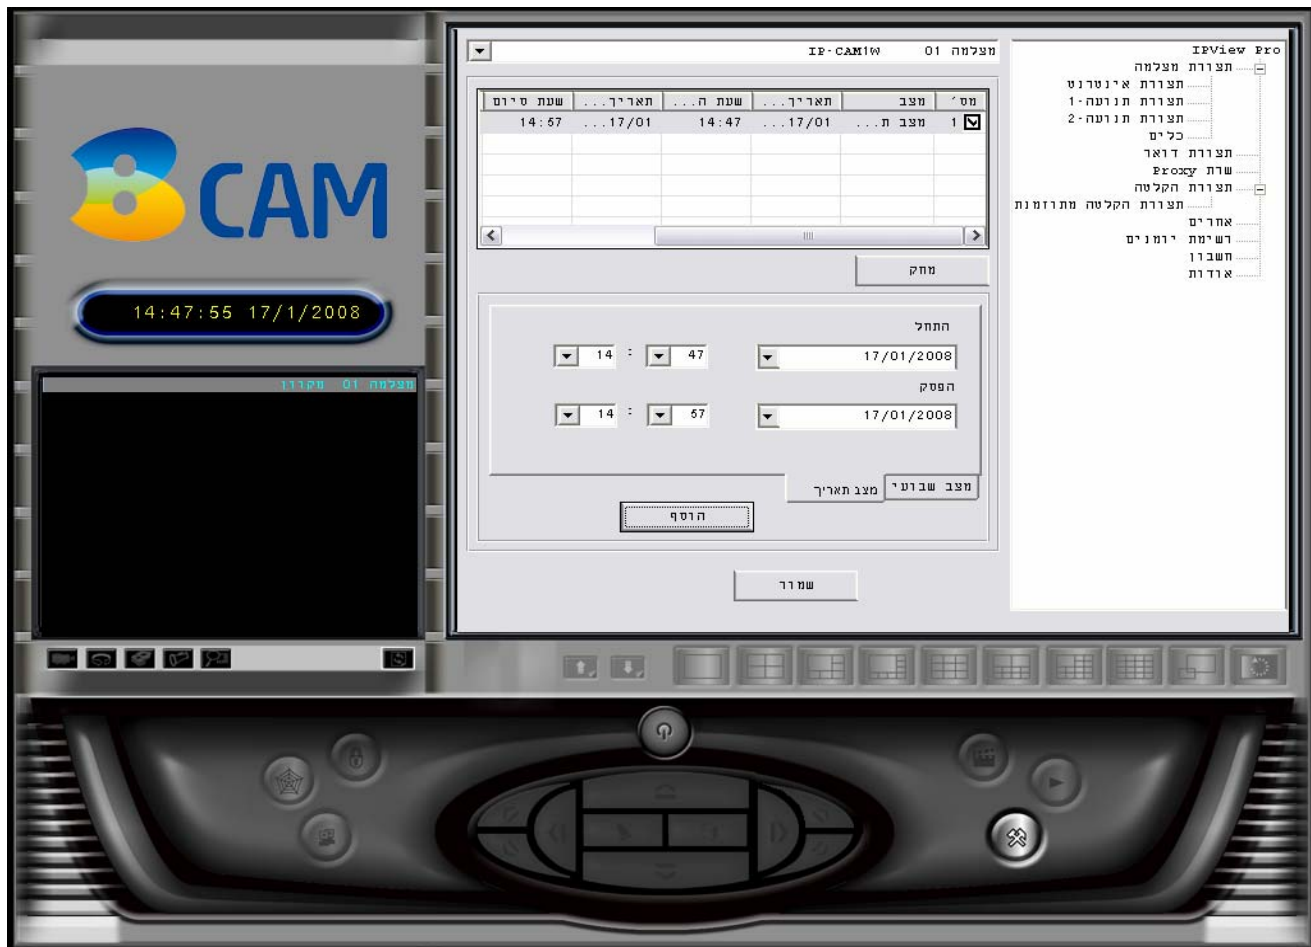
8CAM

14:47:55 17/1/2008

מצלמה 01 מקורו

מצלמה 01 IP-CAM1W

| מס׳ | מצב | תאריך... | שעת ה... | תאריך... | שעת סיום |
|---|---|---|---|---|---|
| 1 | מצב ת... | 17/01... | 14:47 | 17/01... | 14:57 |

מחק

התחל

17/01/2008 14 : 47

הפסק

17/01/2008 14 : 57

מצב שבועי מצב תאריך

הוסף

שמור

IPView Pro
תצורת מצלמה
תצורת אינטרנט
תצורת תנועה-1
תצורת תנועה-2
כלים
תצורת דואר
שרת Proxy
תצורת הקלטה
תצורת הקלטה מתוזמנת
אחרים
רשימת יומנים
חשבון
אודות